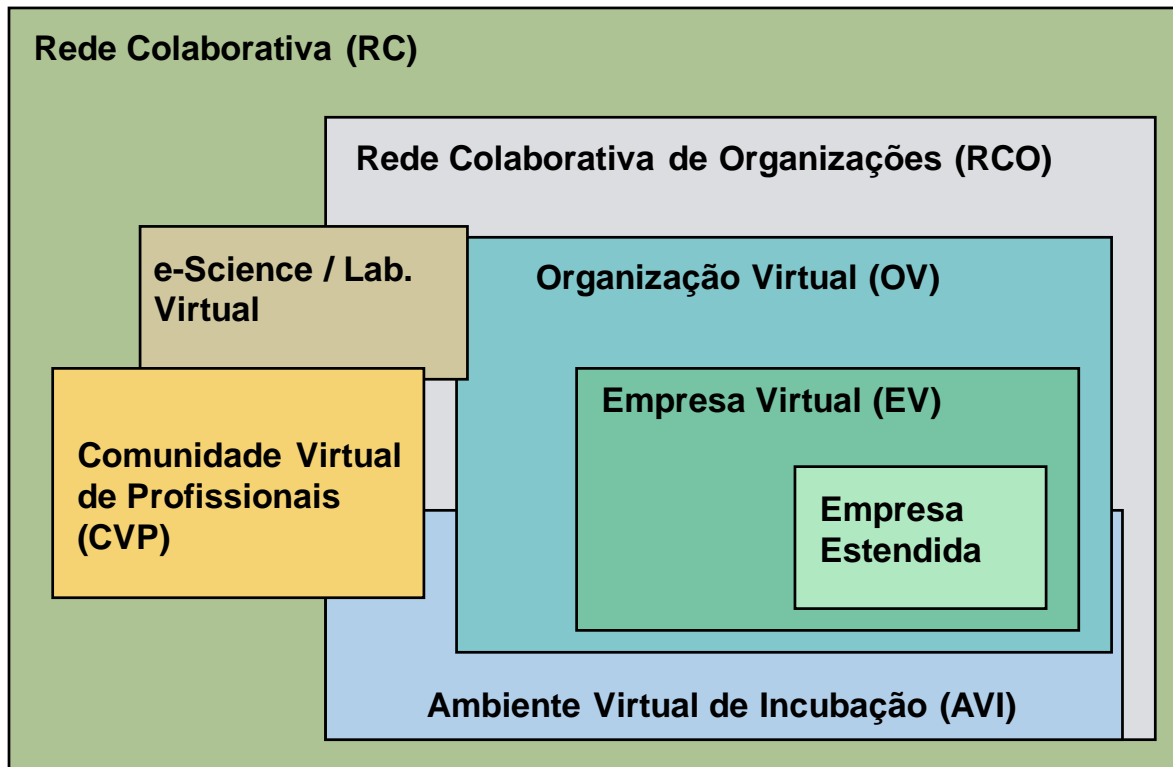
Rede Colaborativa (RC)

Rede Colaborativa de Organizações (RCO)

e-Science / Lab. Virtual

Organização Virtual (OV)

Empresa Virtual (EV)

Comunidade Virtual de Profissionais (CVP)

Empresa Estendida

Ambiente Virtual de Incubação (AVI)